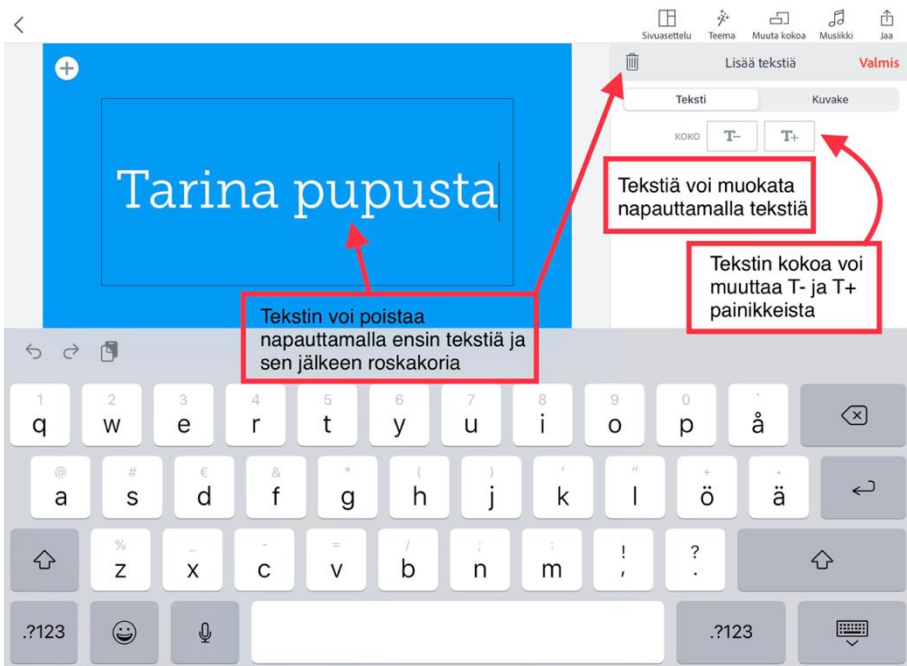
Sivuasettelu Teema Muuta kokoa Musiikki Jaa

Lisää tekstiä Valmis

Teksti Kuvake

KOKO T– T+

Tarina pupusta

Tekstiä voi muokata napauttamalla tekstiä

Tekstin kokoa voi muuttaa T- ja T+ painikkeista

Tekstin voi poistaa napauttamalla ensin tekstiä ja sen jälkeen roskakoria

1 q 2 w 3 e 4 r 5 t 6 y 7 u 8 i 9 o 0 p å
@ a # s € d & f * g ( h ) j ' k " l + ö ä
% z _ x - c = v / b ; n : m ! , ? .
.?123 .?123